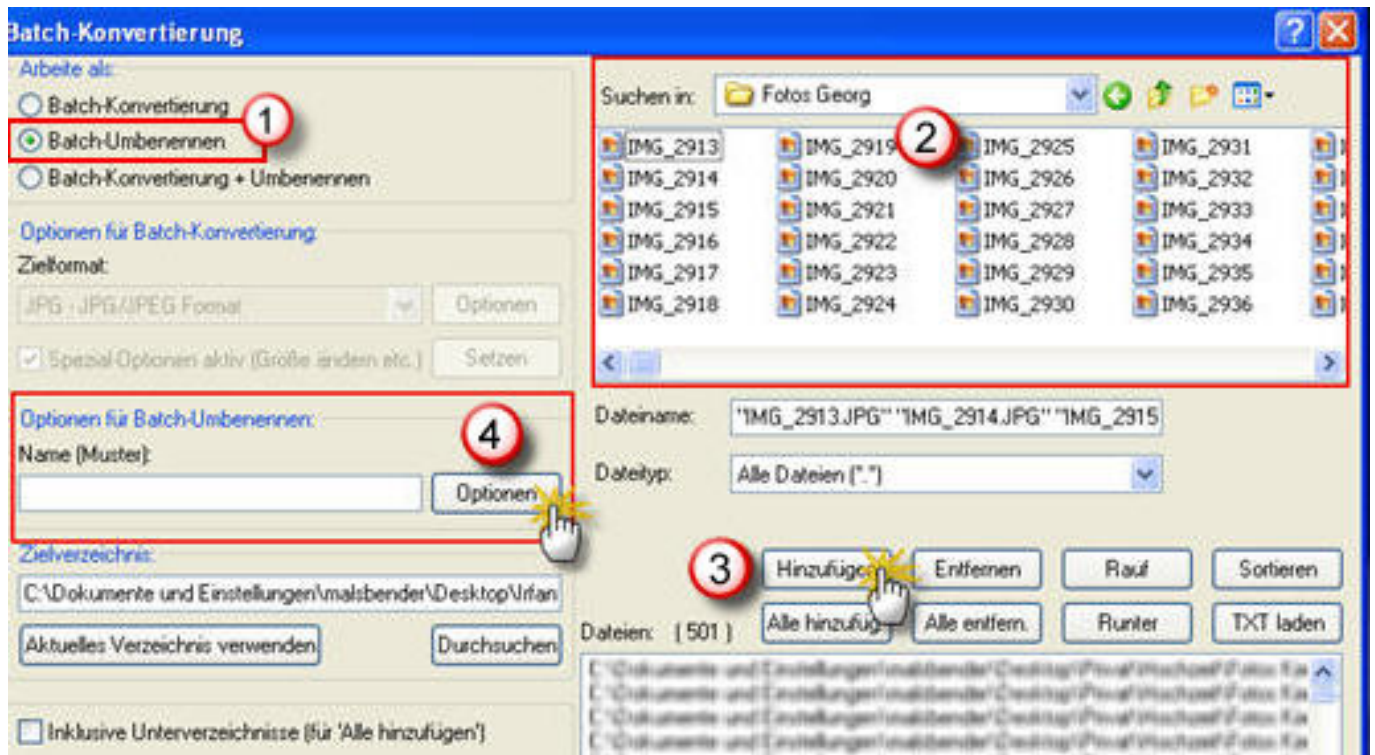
Batch-Konvertierung

Arbeite als:
Batch-Konvertierung
Batch-Umbenennen
Batch-Konvertierung + Umbenennen

Optionen für Batch-Konvertierung:
Zielformat:
JPG - JPG/JPEG Format
Optionen
Spezial-Optionen aktiv (Größe ändern etc.)
Setzen

Optionen für Batch-Umbenennen:
Name (Muster):
Optionen

Zielverzeichnis:
C:\Dokumente und Einstellungen\malsbender\Desktop\Irfan
Aktuelles Verzeichnis verwenden
Durchsuchen

Inklusive Unterverzeichnisse (für 'Alle hinzufügen')

1
2
3
4

Suchen in: Fotos Georg

IMG_2913
IMG_2914
IMG_2915
IMG_2916
IMG_2917
IMG_2918
IMG_2919
IMG_2920
IMG_2921
IMG_2922
IMG_2923
IMG_2924
IMG_2925
IMG_2926
IMG_2927
IMG_2928
IMG_2929
IMG_2930
IMG_2931
IMG_2932
IMG_2933
IMG_2934
IMG_2935
IMG_2936

Dateiname: "IMG_2913.JPG" "IMG_2914.JPG" "IMG_2915
Dateityp: Alle Dateien (*.*)

Hinzufügen
Entfernen
Rauf
Sortieren
Alle hinzufüg.
Alle entfern.
Runter
TXT laden

Dateien: ( 501 )
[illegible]
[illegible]
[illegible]
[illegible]